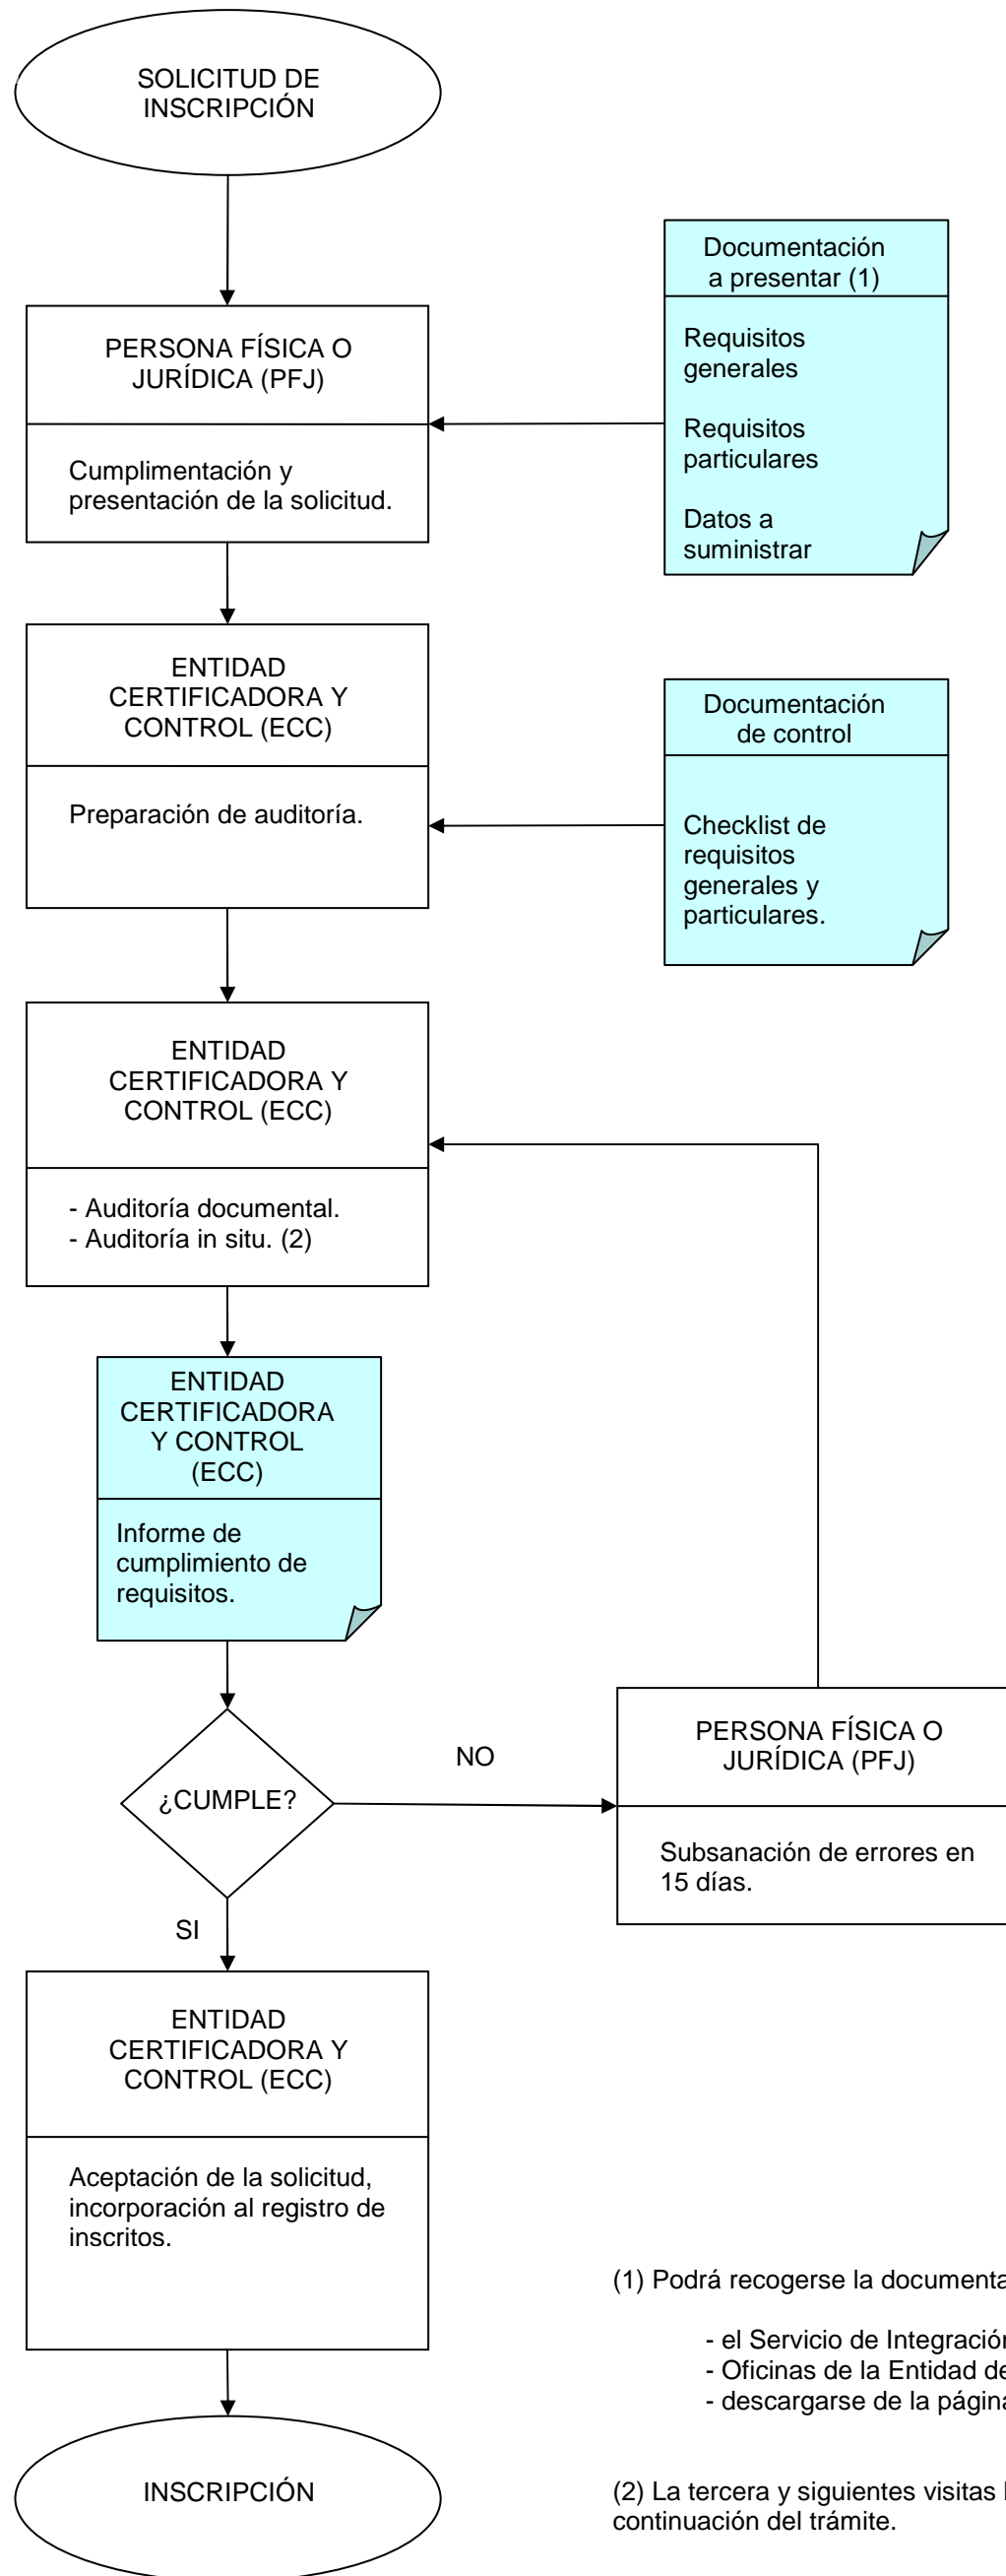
SOLICITUD DE INSCRIPCIÓN

Documentación a presentar (1)

Requisitos generales

Requisitos particulares

Datos a suministrar

PERSONA FÍSICA O JURÍDICA (PFJ)

Cumplimentación y presentación de la solicitud.

ENTIDAD CERTIFICADORA Y CONTROL (ECC)

Preparación de auditoría.

Documentación de control

Checklist de requisitos generales y particulares.

ENTIDAD CERTIFICADORA Y CONTROL (ECC)

- Auditoría documental.
- Auditoría in situ. (2)

ENTIDAD CERTIFICADORA Y CONTROL (ECC)

Informe de cumplimiento de requisitos.

¿CUMPLE?

NO

PERSONA FÍSICA O JURÍDICA (PFJ)

Subsanación de errores en 15 días.

SI

ENTIDAD CERTIFICADORA Y CONTROL (ECC)

Aceptación de la solicitud, incorporación al registro de inscritos.

INSCRIPCIÓN

(1) Podrá recogerse la documenta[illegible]

- el Servicio de Integració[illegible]
- Oficinas de la Entidad d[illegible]
- descargarse de la págin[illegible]

(2) La tercera y siguientes visitas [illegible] continuación del trámite.